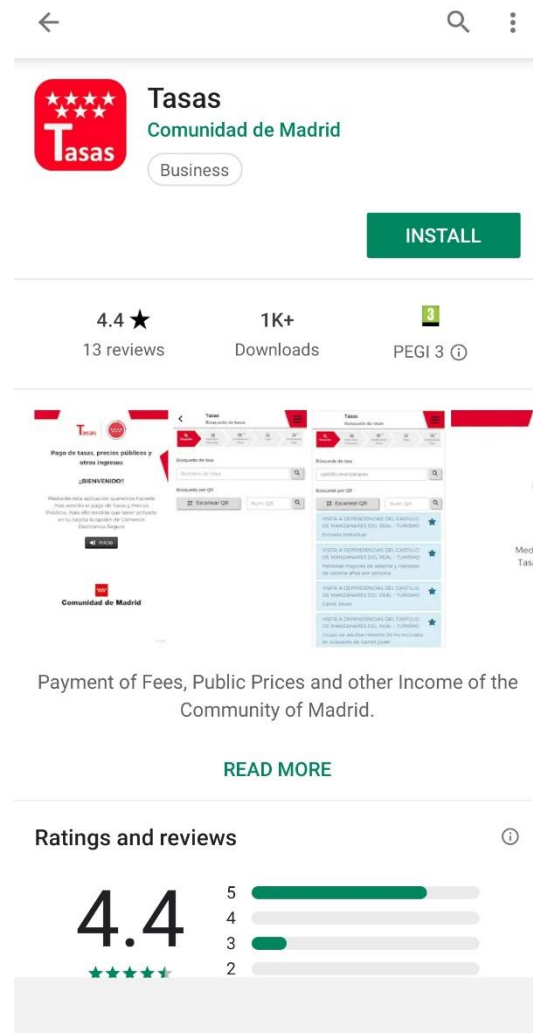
Tasas

Tasas
Comunidad de Madrid
Business

INSTALL

4.4 ★
13 reviews

1K+
Downloads

3
PEGI 3 ⓘ

Tasas

Pago de tasas, precios públicos y otros ingresos

¡BIENVENIDO!

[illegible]

Inicio

Comunidad de Madrid

Tasas
Búsqueda de tasas

Búsqueda de tasa
Nombre de tasa

Búsqueda por QR
Escanear QR

Tasas
Búsqueda de tasas

Búsqueda de tasa
castillo manzanares

Búsqueda por QR
Escanear QR

VISITA A DEPENDENCIAS DEL CASTILLO DE MANZANARES (CC. REAL - TURISMO
Entrada individual

VISITA A DEPENDENCIAS DEL CASTILLO DE MANZANARES (CC. REAL - TURISMO
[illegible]

VISITA A DEPENDENCIAS DEL CASTILLO DE MANZANARES (CC. REAL - TURISMO
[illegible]

VISITA A DEPENDENCIAS DEL CASTILLO DE MANZANARES (CC. REAL - TURISMO
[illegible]

Med
Tasa

Payment of Fees, Public Prices and other Income of the Community of Madrid.

READ MORE

Ratings and reviews ⓘ

4.4
5
4
3
2